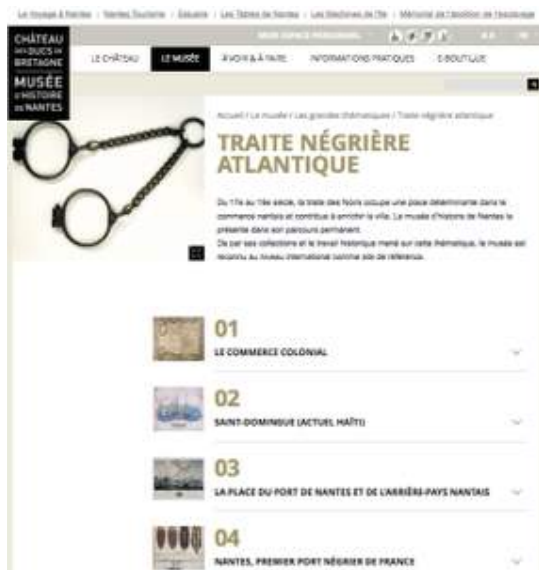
Le Voyage à Nantes | Nantes Tourisme | Estuaire | Les Tables de Nantes | Les Machines de l'île | Mémorial de l'abolition de l'esclavage

CHÂTEAU DES DUCS DE BRETAGNE
MUSÉE D'HISTOIRE DE NANTES

MON ESPACE PERSONNEL

LE CHÂTEAU | LE MUSÉE | À VOIR & À FAIRE | INFORMATIONS PRATIQUES | E-BOUTIQUE

Accueil / Le musée / Les grandes thématiques / Traite négrière atlantique

TRAITE NÉGRIÈRE ATLANTIQUE

Du 17e au 19e siècle, la traite des Noirs occupe une place déterminante dans le commerce nantais et contribue à enrichir la ville. Le musée d'histoire de Nantes la présente dans son parcours permanent.
De par ses collections et le travail historique mené sur cette thématique, le musée est reconnu au niveau international comme site de référence.

01
LE COMMERCE COLONIAL

02
SAINT-DOMINGUE (ACTUEL HAÏTI)

03
LA PLACE DU PORT DE NANTES ET DE L'ARRIÈRE-PAYS NANTAIS

04
NANTES, PREMIER PORT NÉGRIER DE FRANCE